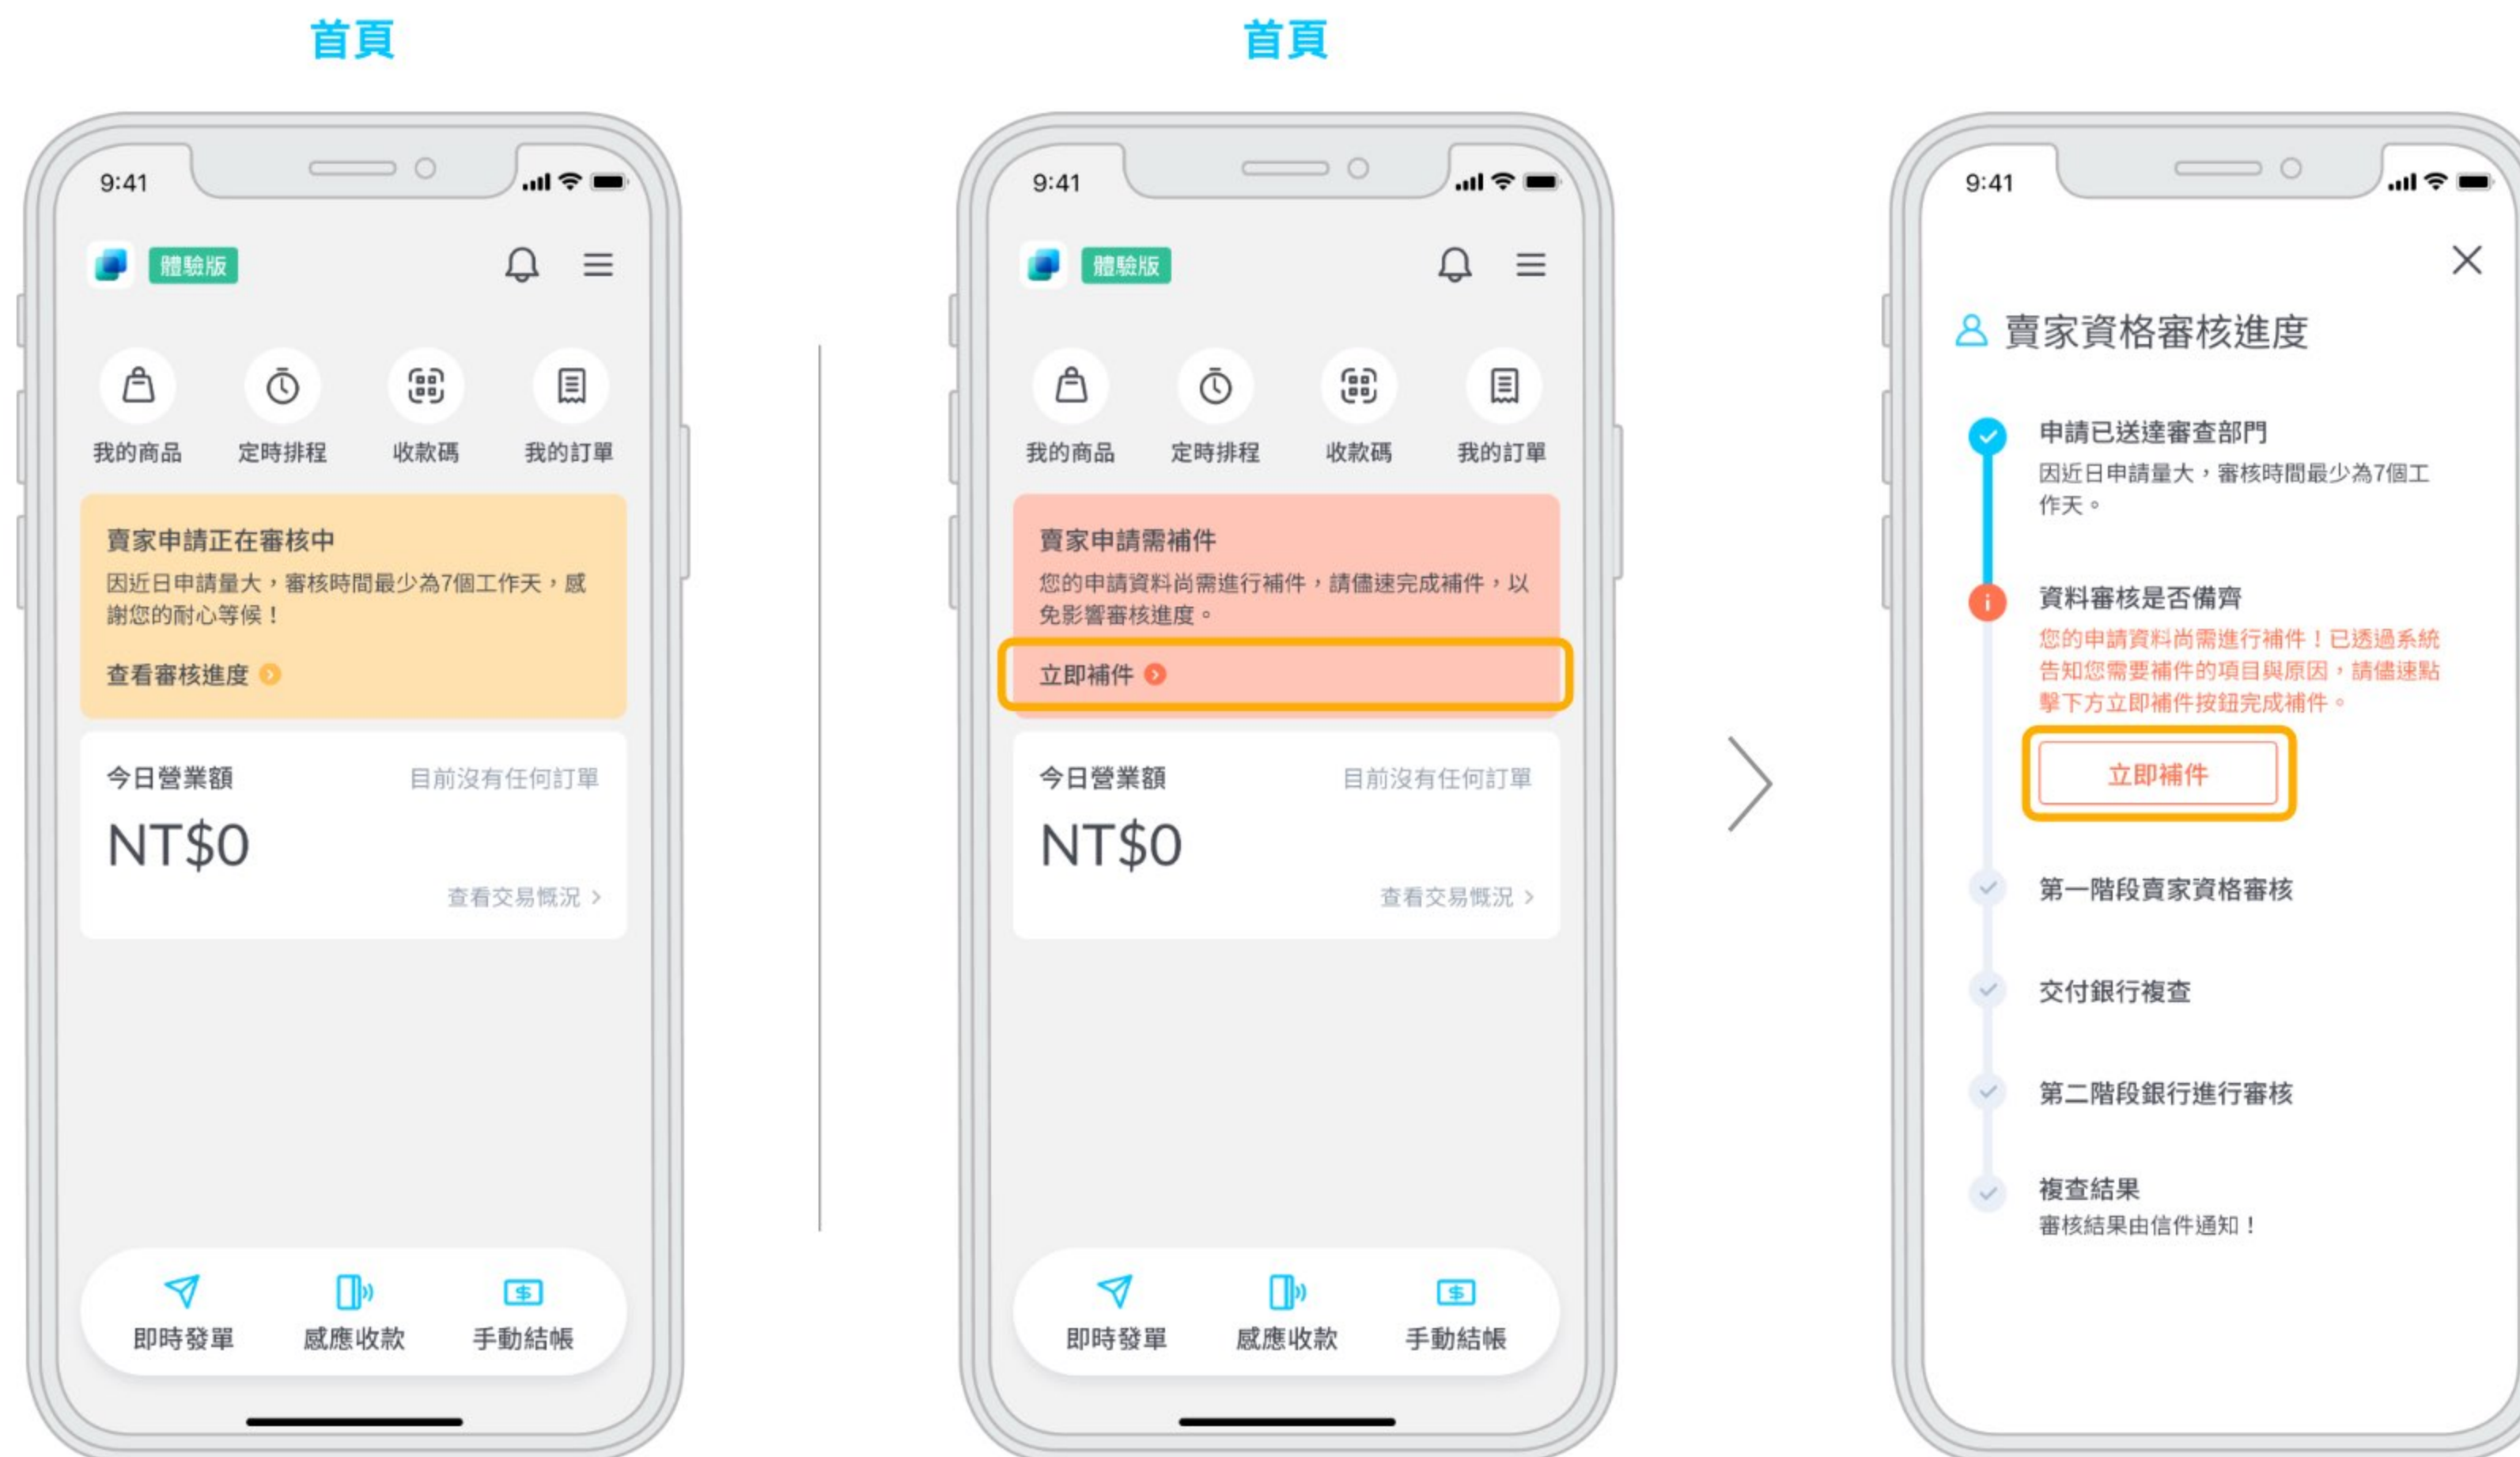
首頁

9:41

體驗版

我的商品
定時排程
收款碼
我的訂單

賣家申請正在審核中
因近日申請量大，審核時間最少為7個工作天，感謝您的耐心等候！

查看審核進度

今日營業額
目前沒有任何訂單
NT$0
查看交易概況 >

即時發單
感應收款
手動結帳

首頁

9:41

體驗版

我的商品
定時排程
收款碼
我的訂單

賣家申請需補件
您的申請資料尚需進行補件，請儘速完成補件，以免影響審核進度。

立即補件

今日營業額
目前沒有任何訂單
NT$0
查看交易概況 >

即時發單
感應收款
手動結帳

9:41

賣家資格審核進度

申請已送達審查部門
因近日申請量大，審核時間最少為7個工作天。

資料審核是否備齊
您的申請資料尚需進行補件！已透過系統告知您需要補件的項目與原因，請儘速點擊下方立即補件按鈕完成補件。

立即補件

第一階段賣家資格審核

交付銀行複查

第二階段銀行進行審核

複查結果
審核結果由信件通知！